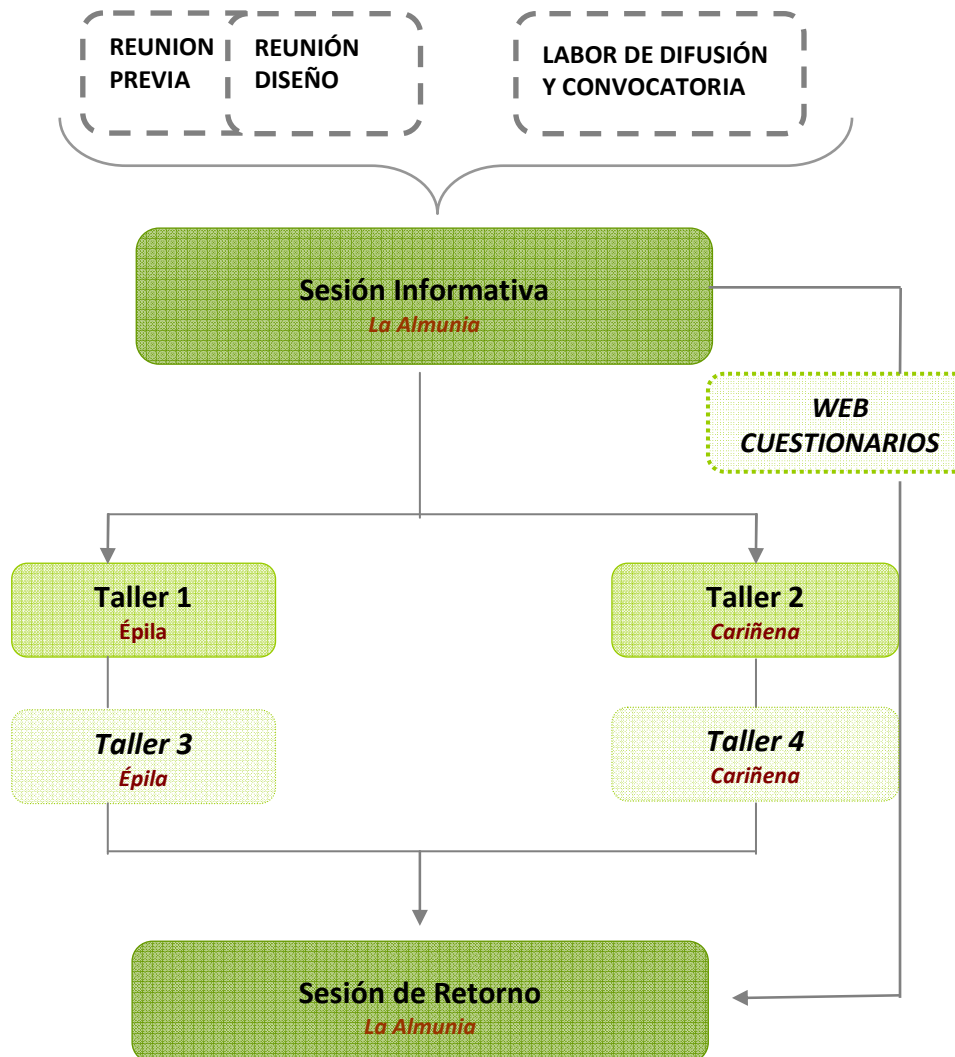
REUNION PREVIA

REUNIÓN DISEÑO

LABOR DE DIFUSIÓN Y CONVOCATORIA

Sesión Informativa
La Almunia

WEB CUESTIONARIOS

Taller 1
Épila

Taller 2
Cariñena

Taller 3
Épila

Taller 4
Cariñena

Sesión de Retorno
La Almunia